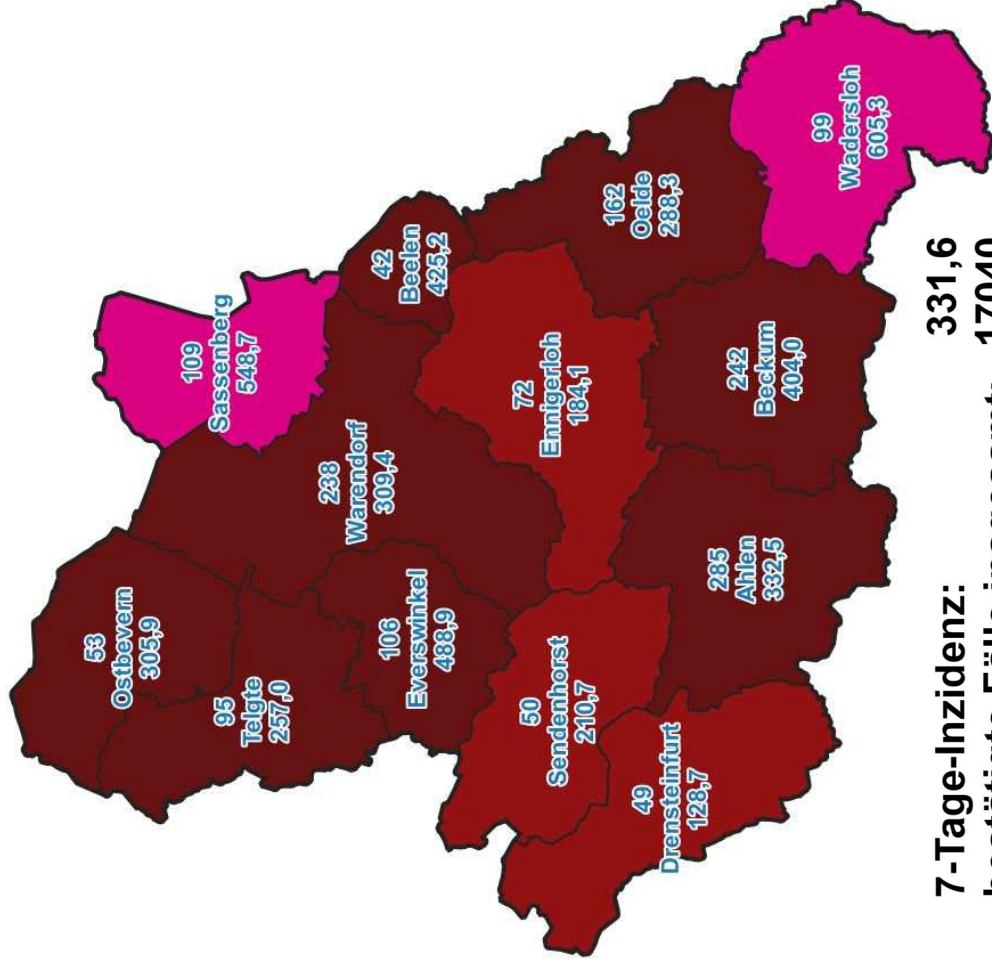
99
Wadersloh
605,3

162
Oelde
288,3

42
Beelen
425,2

109
Sassenberg
548,7

72
Ennigerloh
184,1

242
Beckum
404,0

238
Warendorf
309,4

285
Ahlen
332,5

53
Ostbevern
305,9

106
Everswinkel
488,9

95
Telgte
257,0

50
Sendenhorst
210,7

49
Drensteinfurt
128,7

7-Tage-Inzidenz: 331,6
bestätigte Fälle insgesamt: 17040